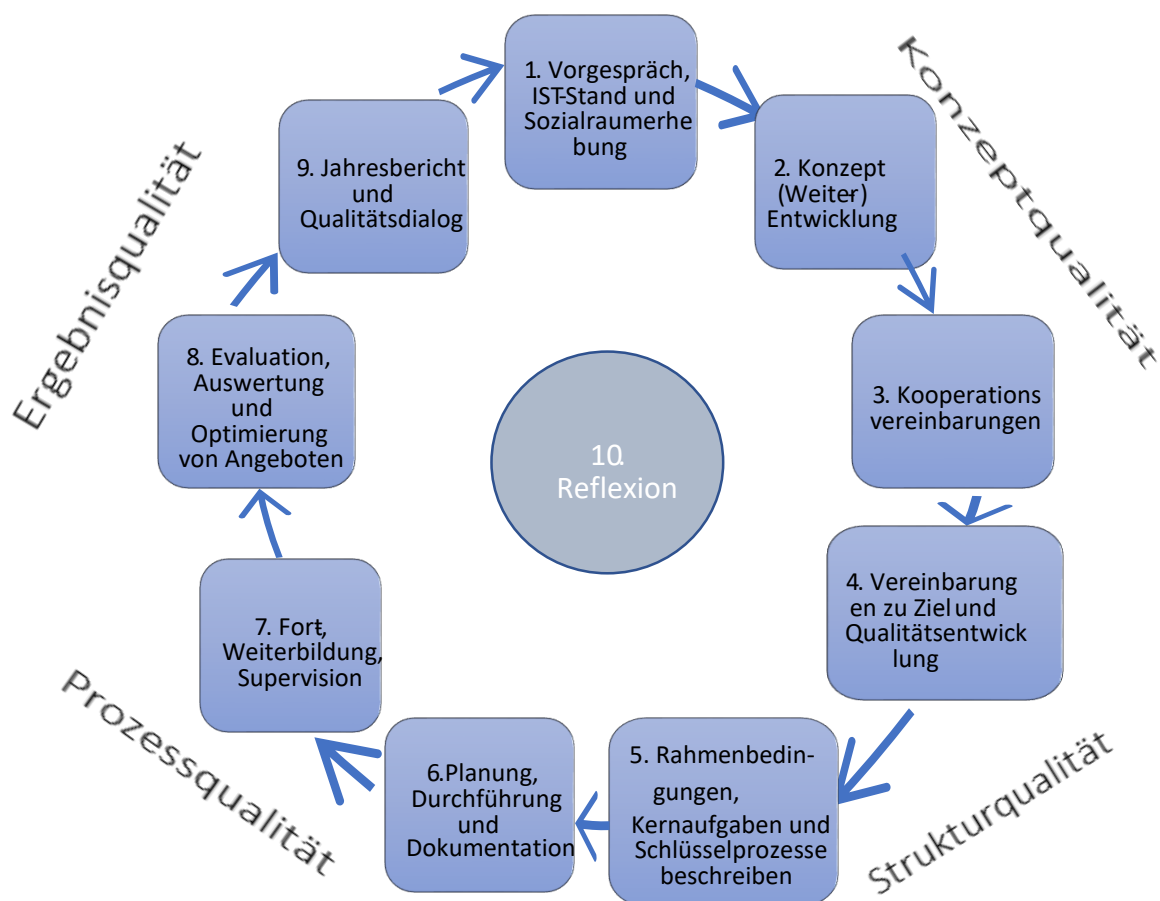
1. Vorgespräch, IST-Stand und Sozialraumerhebung

Konzeptqualität

2. Konzept (Weiter) Entwicklung

3. Kooperations vereinbarungen

4. Vereinbarungen zu Ziel und Qualitätsentwicklung

Strukturqualität

5. Rahmenbedingungen, Kernaufgaben und Schlüsselprozesse beschreiben

6.Planung, Durchführung und Dokumentation

Prozessqualität

7. Fort, Weiterbildung, Supervision

8. Evaluation, Auswertung und Optimierung von Angeboten

Ergebnisqualität

9. Jahresbericht und Qualitätsdialog

10. Reflexion